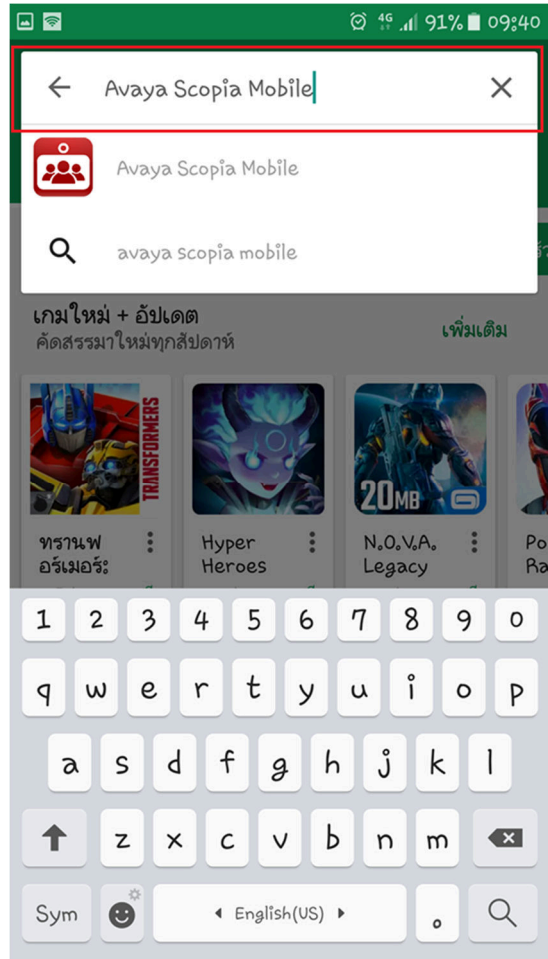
4G 91% 09:40

Avaya Scopia Mobile

Avaya Scopia Mobile

avaya scopia mobile

เกมใหม่ + อัปเดต
คัดสรรมาใหม่ทุกสัปดาห์

เพิ่มเติม

TRANSFORMERS

20MB

ทรานฟอร์เมอร์ะ

Hyper Heroes

N.O.V.A. Legacy

Po Ra

1 2 3 4 5 6 7 8 9 0

q w e r t y u i o p

a s d f g h j k l

z x c v b n m

Sym

English(US)

.